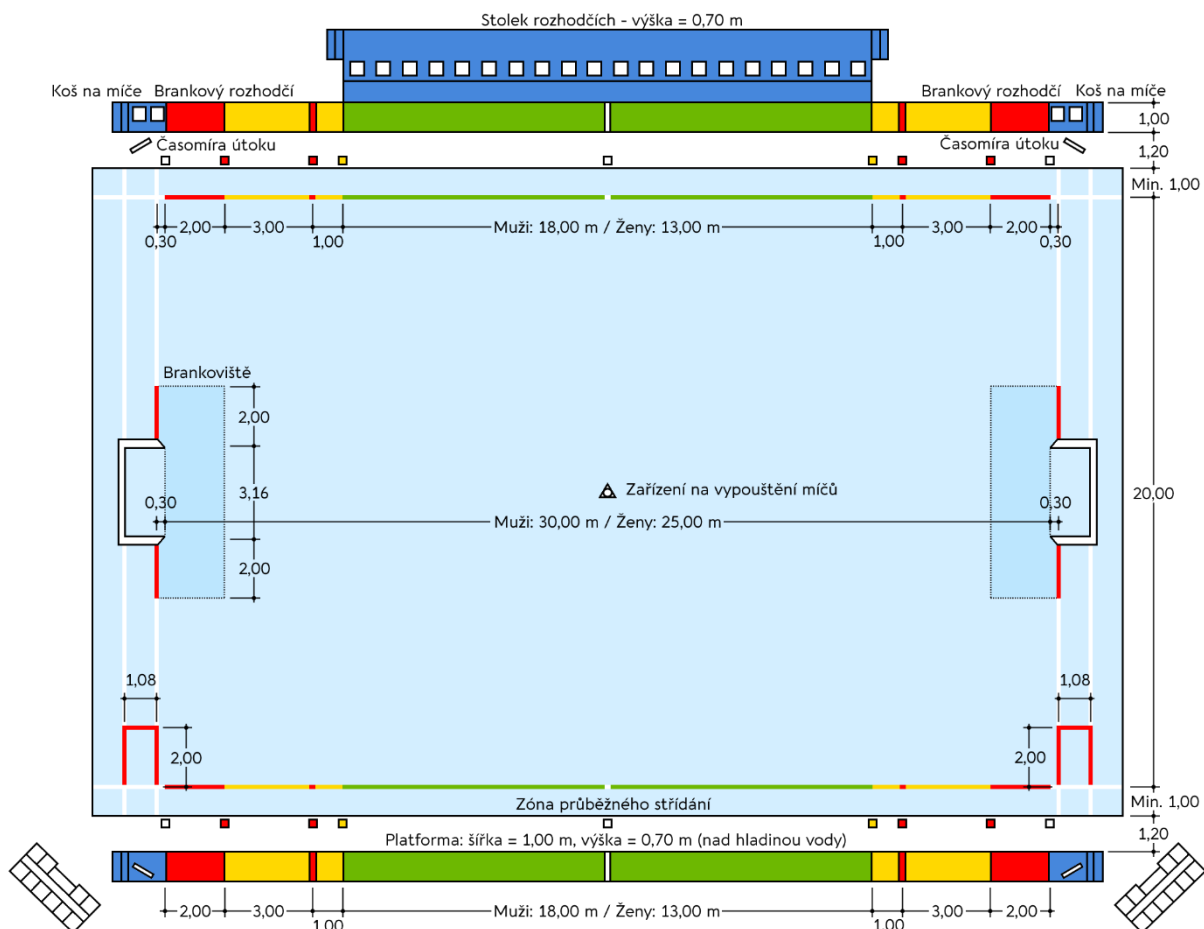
Stolek rozhodčích - výška = 0,70 m

Koš na míče Brankový rozhodčí

Brankový rozhodčí Koš na míče

1,00

Časomíra útoku

Časomíra útoku

1,20

Min. 1,00

2,00 3,00 Muži: 18,00 m / Ženy: 13,00 m 3,00 2,00

0,30 1,00 1,00 0,30

Brankoviště

2,00

3,16

Zařízení na vypouštění míčů

0,30

Muži: 30,00 m / Ženy: 25,00 m

0,30

20,00

2,00

1,08

1,08

2,00

2,00

Zóna průběžného střídání

Min. 1,00

1,20

Platforma: šířka = 1,00 m, výška = 0,70 m (nad hladinou vody)

2,00 3,00 Muži: 18,00 m / Ženy: 13,00 m 3,00 2,00

1,00 1,00